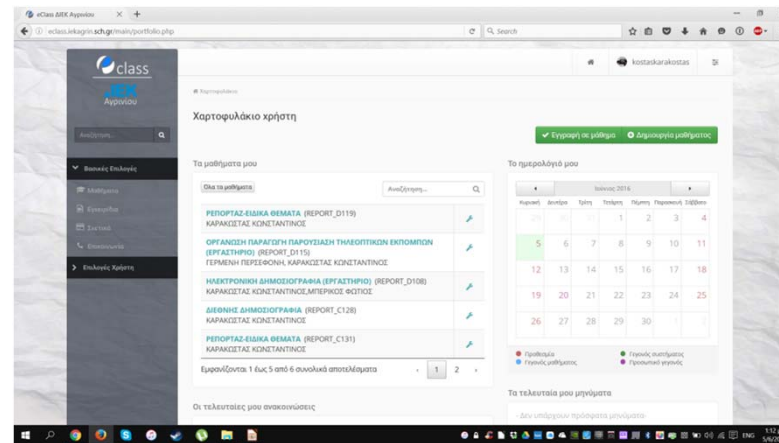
eClass ΔΙΕΚ Αγρινίου

eclass.iekagrin.sch.gr/main/portfolio.php

Search

eclass

ΔΙΕΚ Αγρινίου

Αναζήτηση...

Βασικές Επιλογές

Μαθήματα

Εγγραφή

Σύνδεση

Επικοινωνία

Επιλογές Χρήστη

kostaskarakostas

Χαρτοφυλάκιο

Χαρτοφυλάκιο χρήστη

Εγγραφή σε μάθημα

Δημιουργία μαθήματος

Τα μαθήματά μου

Όλα τα μαθήματα

Αναζήτηση...

ΡΕΠΟΡΤΑΖ-ΕΙΔΙΚΑ ΘΕΜΑΤΑ (REPORT_D119)
ΚΑΡΑΚΩΣΤΑΣ ΚΩΝΣΤΑΝΤΙΝΟΣ

ΟΡΓΑΝΩΣΗ ΠΑΡΑΓΩΓΗ ΠΑΡΟΥΣΙΑΣΗ ΤΗΛΕΟΠΤΙΚΩΝ ΕΚΠΟΜΠΩΝ (ΕΡΓΑΣΤΗΡΙΟ) (REPORT_D115)
ΓΕΡΜΕΝΗ ΠΕΡΣΕΦΟΝΗ, ΚΑΡΑΚΩΣΤΑΣ ΚΩΝΣΤΑΝΤΙΝΟΣ

ΗΛΕΚΤΡΟΝΙΚΗ ΔΗΜΟΣΙΟΓΡΑΦΙΑ (ΕΡΓΑΣΤΗΡΙΟ) (REPORT_D108)
ΚΑΡΑΚΩΣΤΑΣ ΚΩΝΣΤΑΝΤΙΝΟΣ,ΜΠΕΡΙΚΟΣ ΦΩΤΙΟΣ

ΔΙΕΘΝΗΣ ΔΗΜΟΣΙΟΓΡΑΦΙΑ (REPORT_C128)
ΚΑΡΑΚΩΣΤΑΣ ΚΩΝΣΤΑΝΤΙΝΟΣ

ΡΕΠΟΡΤΑΖ-ΕΙΔΙΚΑ ΘΕΜΑΤΑ (REPORT_C131)
ΚΑΡΑΚΩΣΤΑΣ ΚΩΝΣΤΑΝΤΙΝΟΣ

Εμφανίζονται 1 έως 5 από 6 συνολικά αποτελέσματα

1 2

Οι τελευταίες μου ανακοινώσεις

Το ημερολόγιό μου

Ιούνιος 2016

| Κυριακή | Δευτέρα | Τρίτη | Τετάρτη | Πέμπτη | Παρασκευή | Σάββατο |
|---|---|---|---|---|---|---|
| 29 | 30 | 31 | 1 | 2 | 3 | 4 |
| 5 | 6 | 7 | 8 | 9 | 10 | 11 |
| 12 | 13 | 14 | 15 | 16 | 17 | 18 |
| 19 | 20 | 21 | 22 | 23 | 24 | 25 |
| 26 | 27 | 28 | 29 | 30 | 1 | 2 |

Προθεσμία
Γεγονός μαθήματος
Γεγονός συστήματος
Προσωπικό γεγονός

Τα τελευταία μου μηνύματα

Δεν υπάρχουν πρόσφατα μηνύματα

ENG